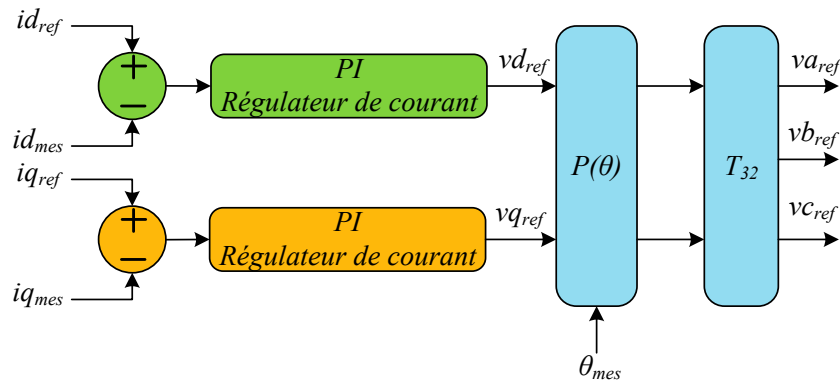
$id_{ref}$

+

−

$id_{mes}$

PI
Régulateur de courant

$vd_{ref}$

$iq_{ref}$

+

−

$iq_{mes}$

PI
Régulateur de courant

$vq_{ref}$

$P(\theta)$

$\theta_{mes}$

$T_{32}$

$va_{ref}$

$vb_{ref}$

$vc_{ref}$